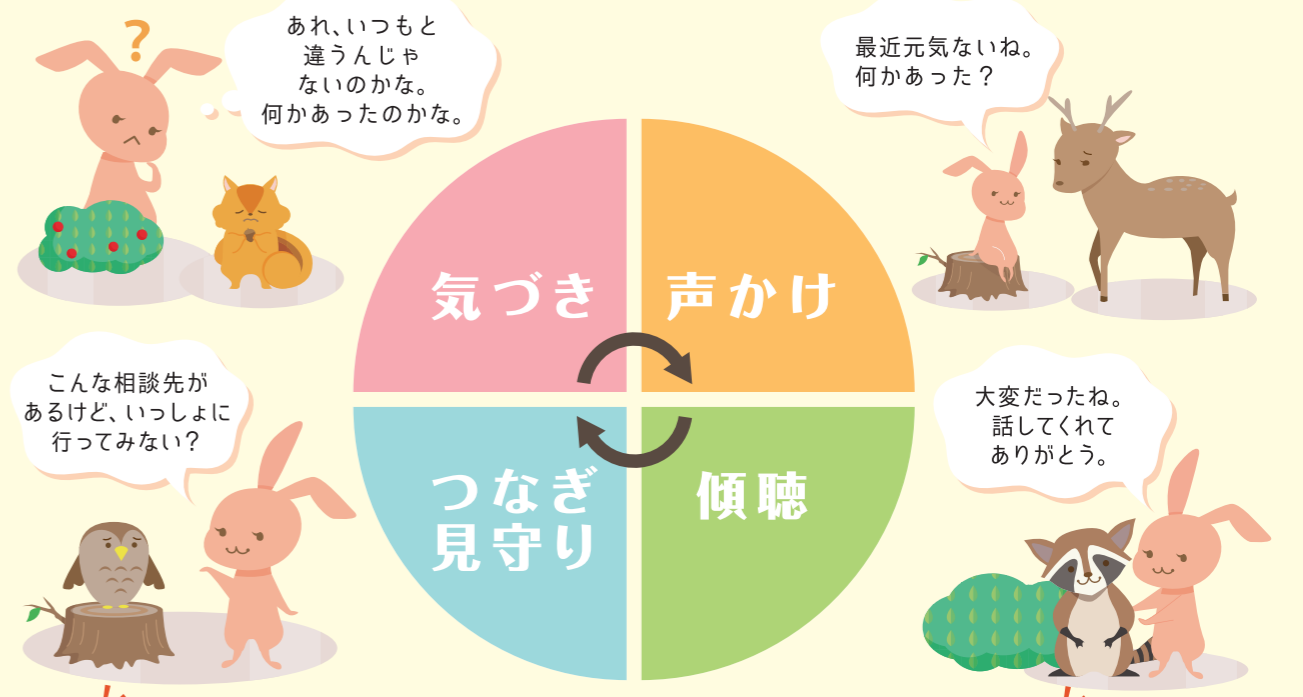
?

あれ、いつもと違うんじゃないのかな。何かあったのかな。

最近元気ないね。何かあった？

気づき

声かけ

こんな相談先があるけど、いっしょに行ってみない？

大変だったね。話してくれてありがとう。

つなぎ見守り

傾聴